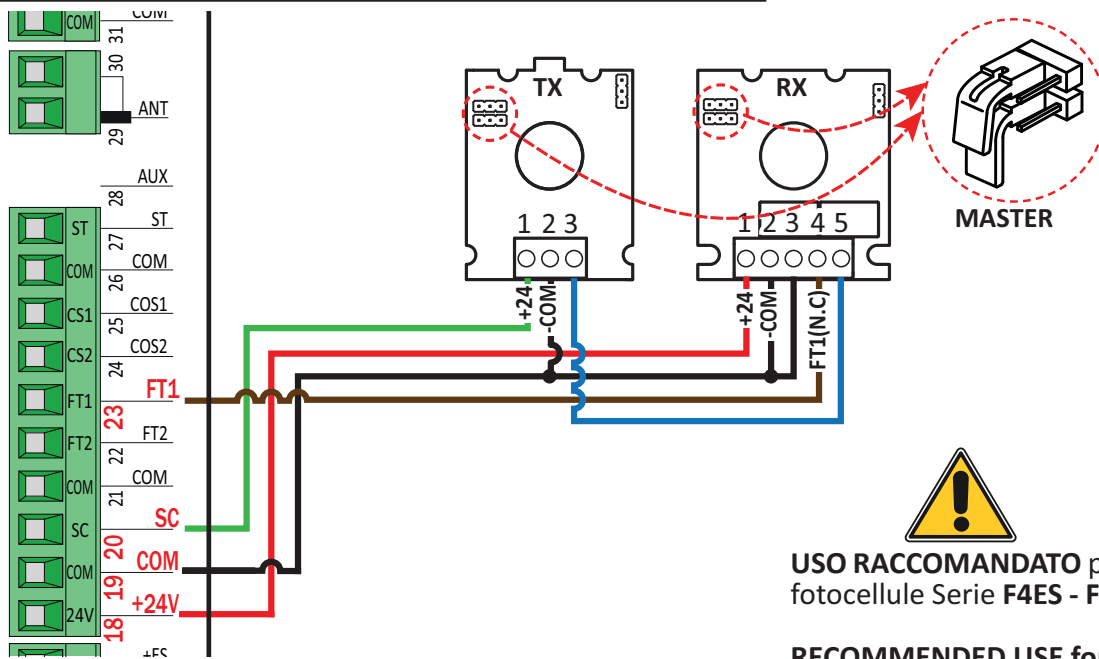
COM
COM
31
30
ANT
29
AUX
28
ST
ST
27
COM
COM
26
CS1
COS1
25
CS2
COS2
24
FT1
FT1
23
FT2
FT2
22
COM
COM
21
SC
SC
20
COM
COM
19
24V
+24V
18
+FS
TX
1 2 3
+24
-COM
RX
1 2 3 4 5
+24
-COM
FT1(N.C)
MASTER
USO RACCOMANDATO p
fotocellule Serie F4ES - F
RECOMMENDED USE for